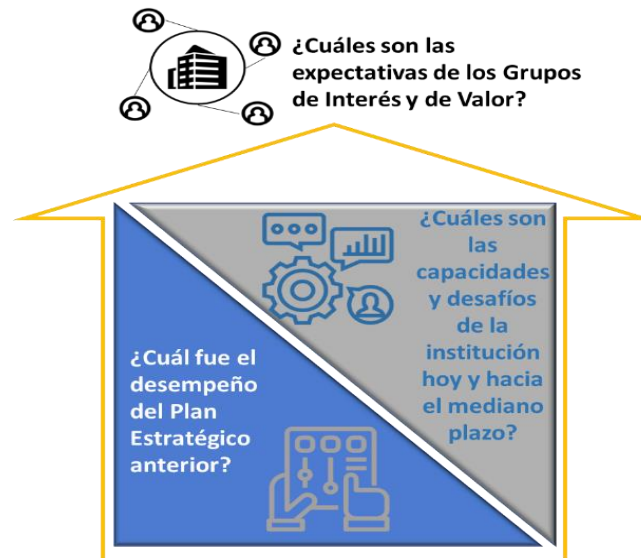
¿Cuáles son las expectativas de los Grupos de Interés y de Valor?

¿Cuáles son las capacidades y desafíos de la institución hoy y hacia el mediano plazo?

¿Cuál fue el desempeño del Plan Estratégico anterior?